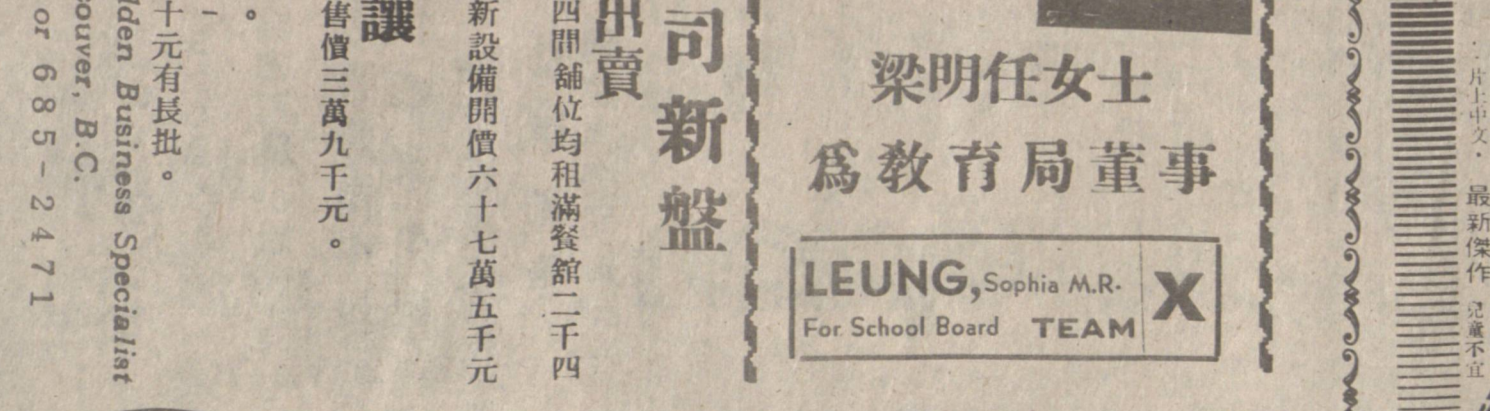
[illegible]dden Business Specialist
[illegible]couver, B.C.
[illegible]or 685-2471

十元有長批。

售價三萬九千元。

新設備開價六十七萬五千元

四間舖位均租滿餐館二千四

出賣

司新盤

選梁明任女士
為教育局董事

LEUNG, Sophia M.R.
For School Board TEAM
X

片上中文·最新傑作 兒童不宜